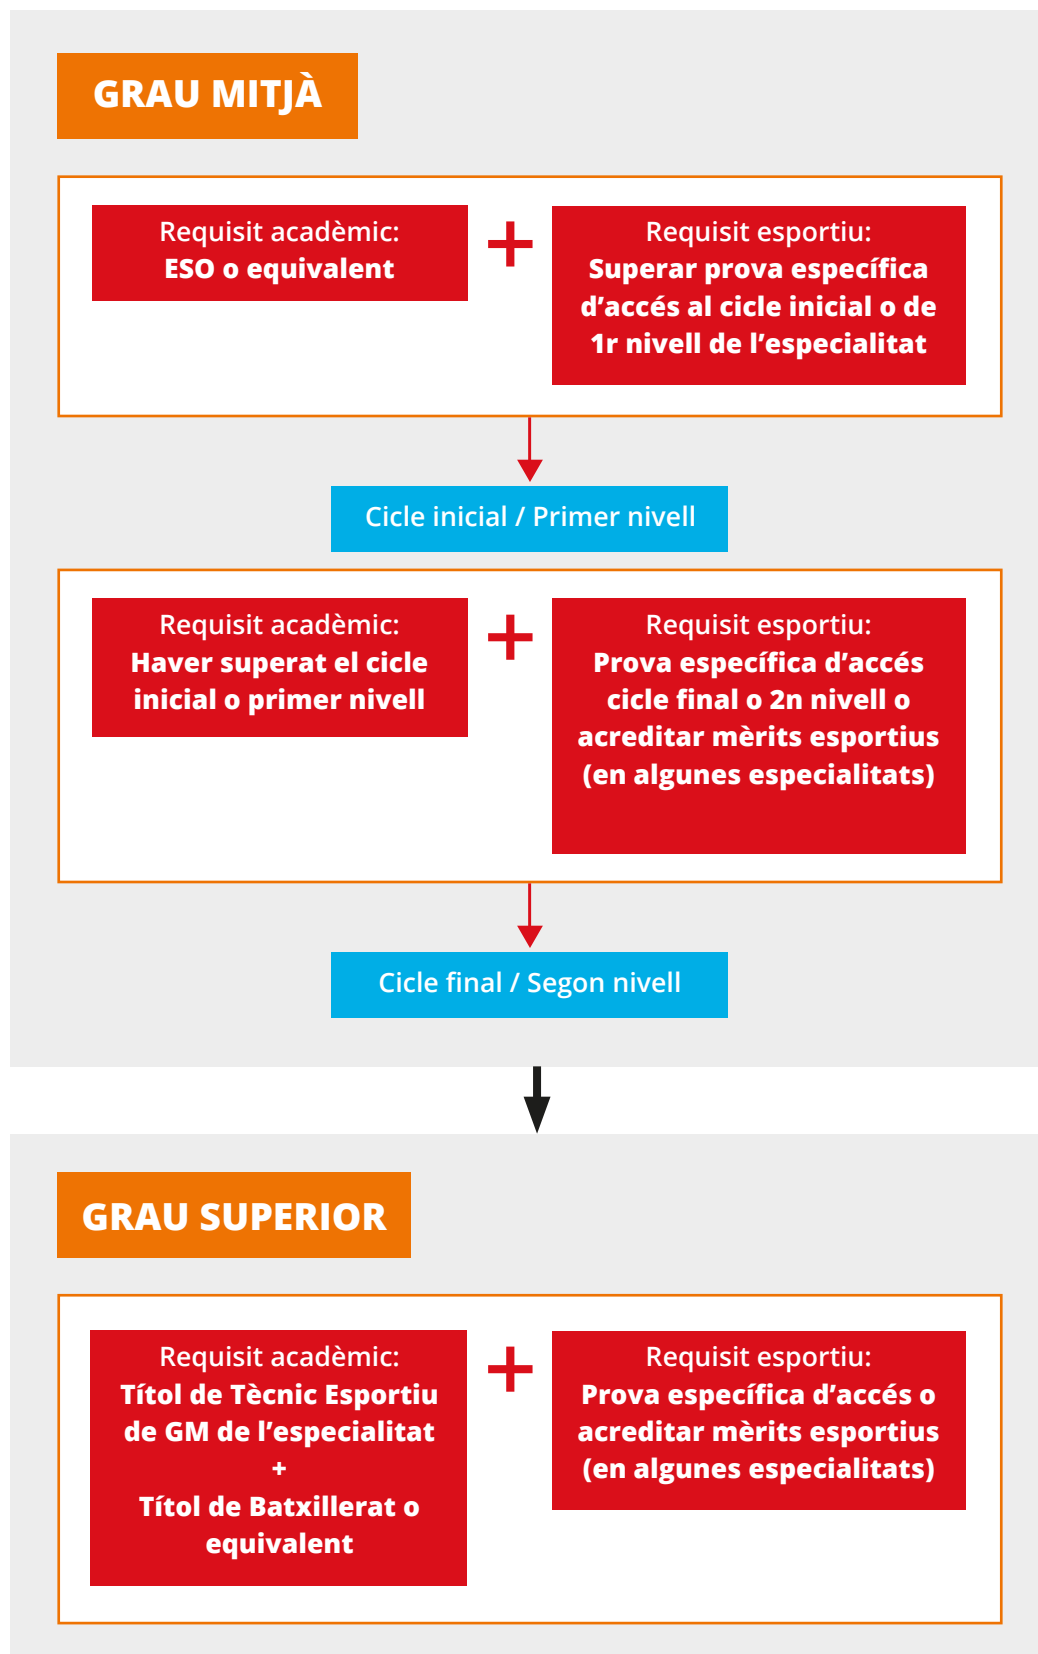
GRAU MITJÀ

Requisit acadèmic:
ESO o equivalent

+

Requisit esportiu:
Superar prova específica d'accés al cicle inicial o de 1r nivell de l'especialitat

Cicle inicial / Primer nivell

Requisit acadèmic:
Haver superat el cicle inicial o primer nivell

+

Requisit esportiu:
Prova específica d'accés cicle final o 2n nivell o acreditar mèrits esportius (en algunes especialitats)

Cicle final / Segon nivell

GRAU SUPERIOR

Requisit acadèmic:
Títol de Tècnic Esportiu de GM de l'especialitat
+
Títol de Batxillerat o equivalent

+

Requisit esportiu:
Prova específica d'accés o acreditar mèrits esportius (en algunes especialitats)